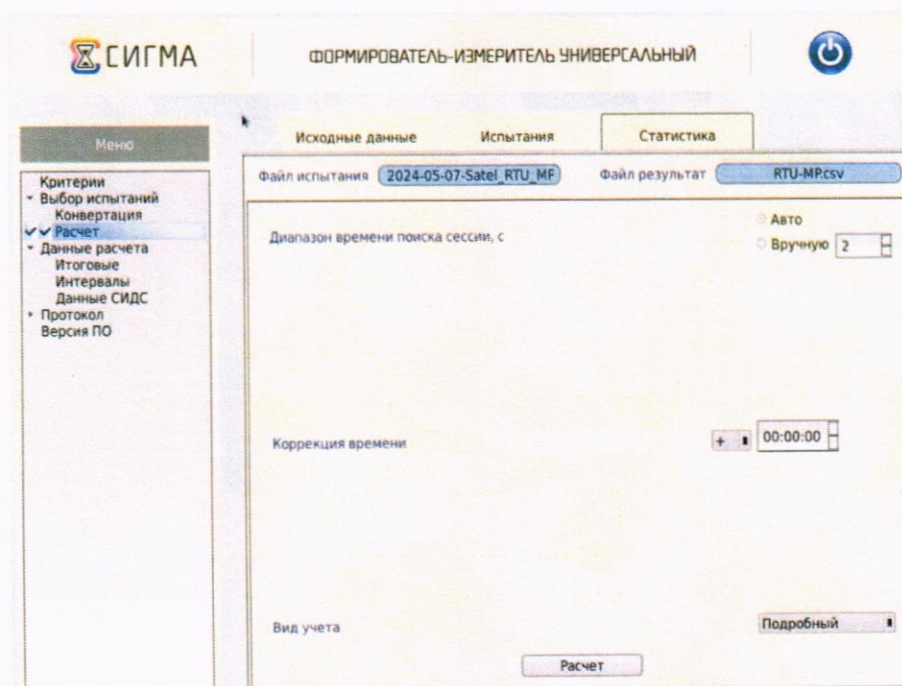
СИГМА

ФОРМИРОВАТЕЛЬ-ИЗМЕРИТЕЛЬ УНИВЕРСАЛЬНЫЙ

Меню

Критерии
Выбор испытаний
Конвертация
Расчет
Данные расчета
Итоговые
Интервалы
Данные СИДС
Протокол
Версия ПО

Исходные данные
Испытания
Статистика

Файл испытания 2024-05-07-Satel_RTU_MF
Файл результат RTU-MP.csv

Диапазон времени поиска сессии, с
Авто
Вручную 2

Коррекция времени
+ 00:00:00

Вид учета
Подробный

Расчет